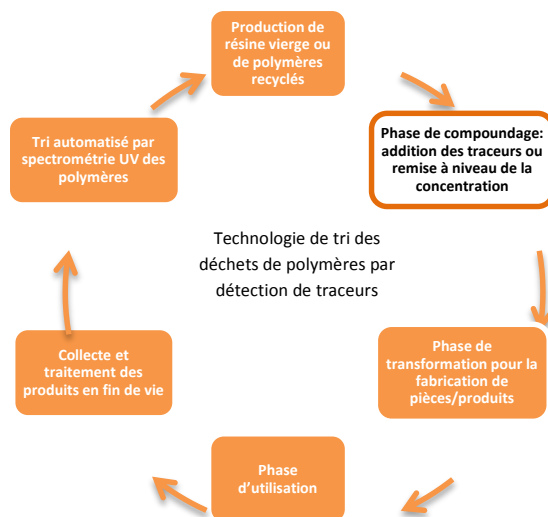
Production de résine vierge ou de polymères recyclés

Phase de compoundage: addition des traceurs ou remise à niveau de la concentration

Phase de transformation pour la fabrication de pièces/produits

Phase d'utilisation

Collecte et traitement des produits en fin de vie

Tri automatisé par spectrométrie UV des polymères

Technologie de tri des déchets de polymères par détection de traceurs